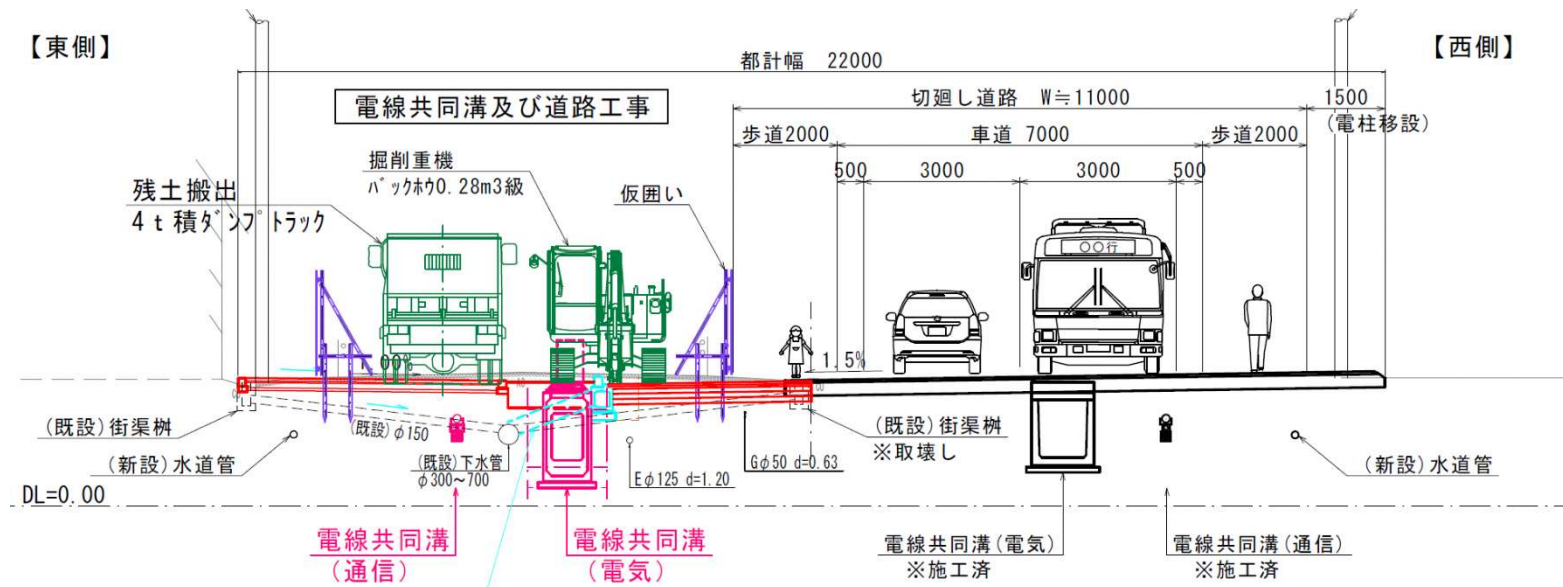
【東側】

【西側】

都計幅 22000

電線共同溝及び道路工事

切廻し道路 W≒11000

1500
(電柱移設)

歩道2000

車道 7000

歩道2000

500

3000

3000

500

掘削重機
バックホウ0.28m3級

残土搬出
4t積ダンプトラック

仮囲い

〇〇行

1.5%

(既設)街渠桝

(既設)φ150

(新設)水道管

(既設)下水管
φ300～700

Eφ125 d=1.20

Gφ50 d=0.63

(既設)街渠桝
※取壊し

(新設)水道管

DL=0.00

電線共同溝
(通信)

電線共同溝
(電気)

電線共同溝(電気)
※施工済

電線共同溝(通信)
※施工済